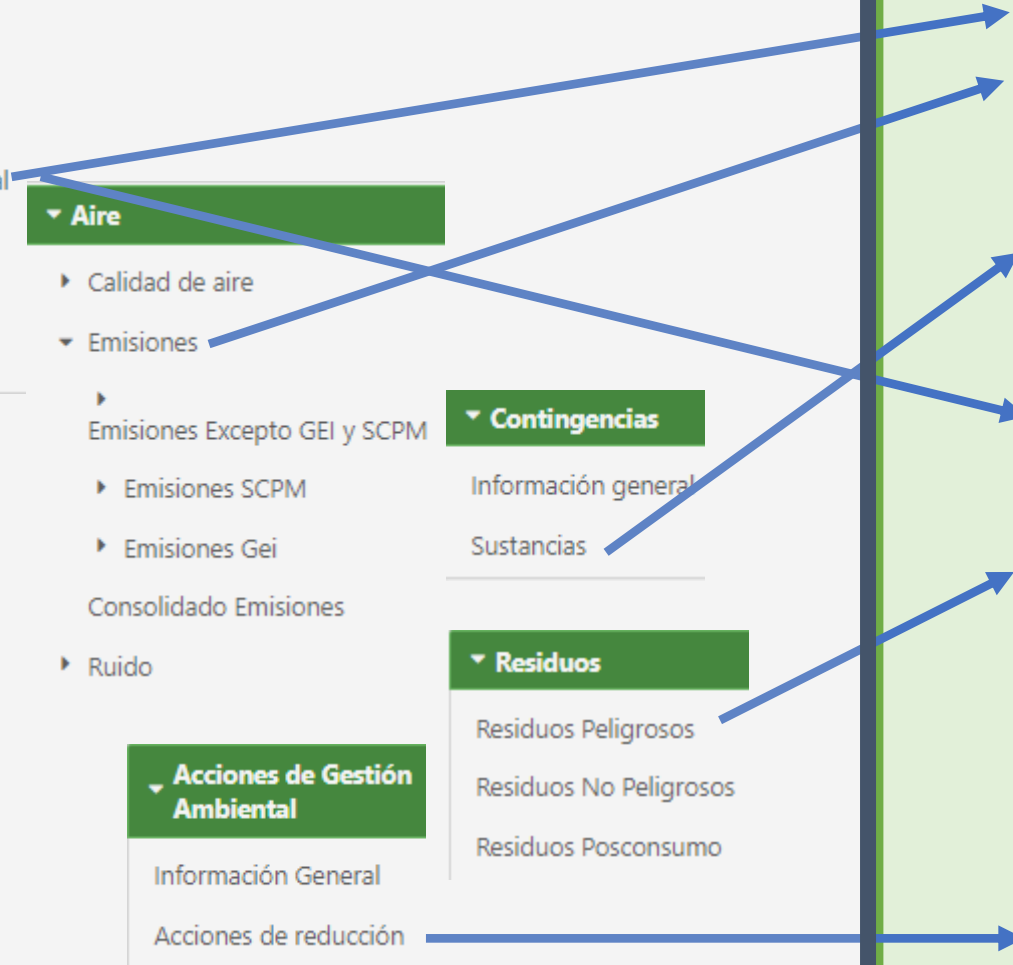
al

Aire

Calidad de aire

Emisiones

Emisiones Excepto GEI y SCPM

Emisiones SCPM

Emisiones Gei

Consolidado Emisiones

Ruido

Contingencias

Información general

Sustancias

Residuos

Residuos Peligrosos

Residuos No Peligrosos

Residuos Posconsumo

Acciones de Gestión Ambiental

Información General

Acciones de reducción